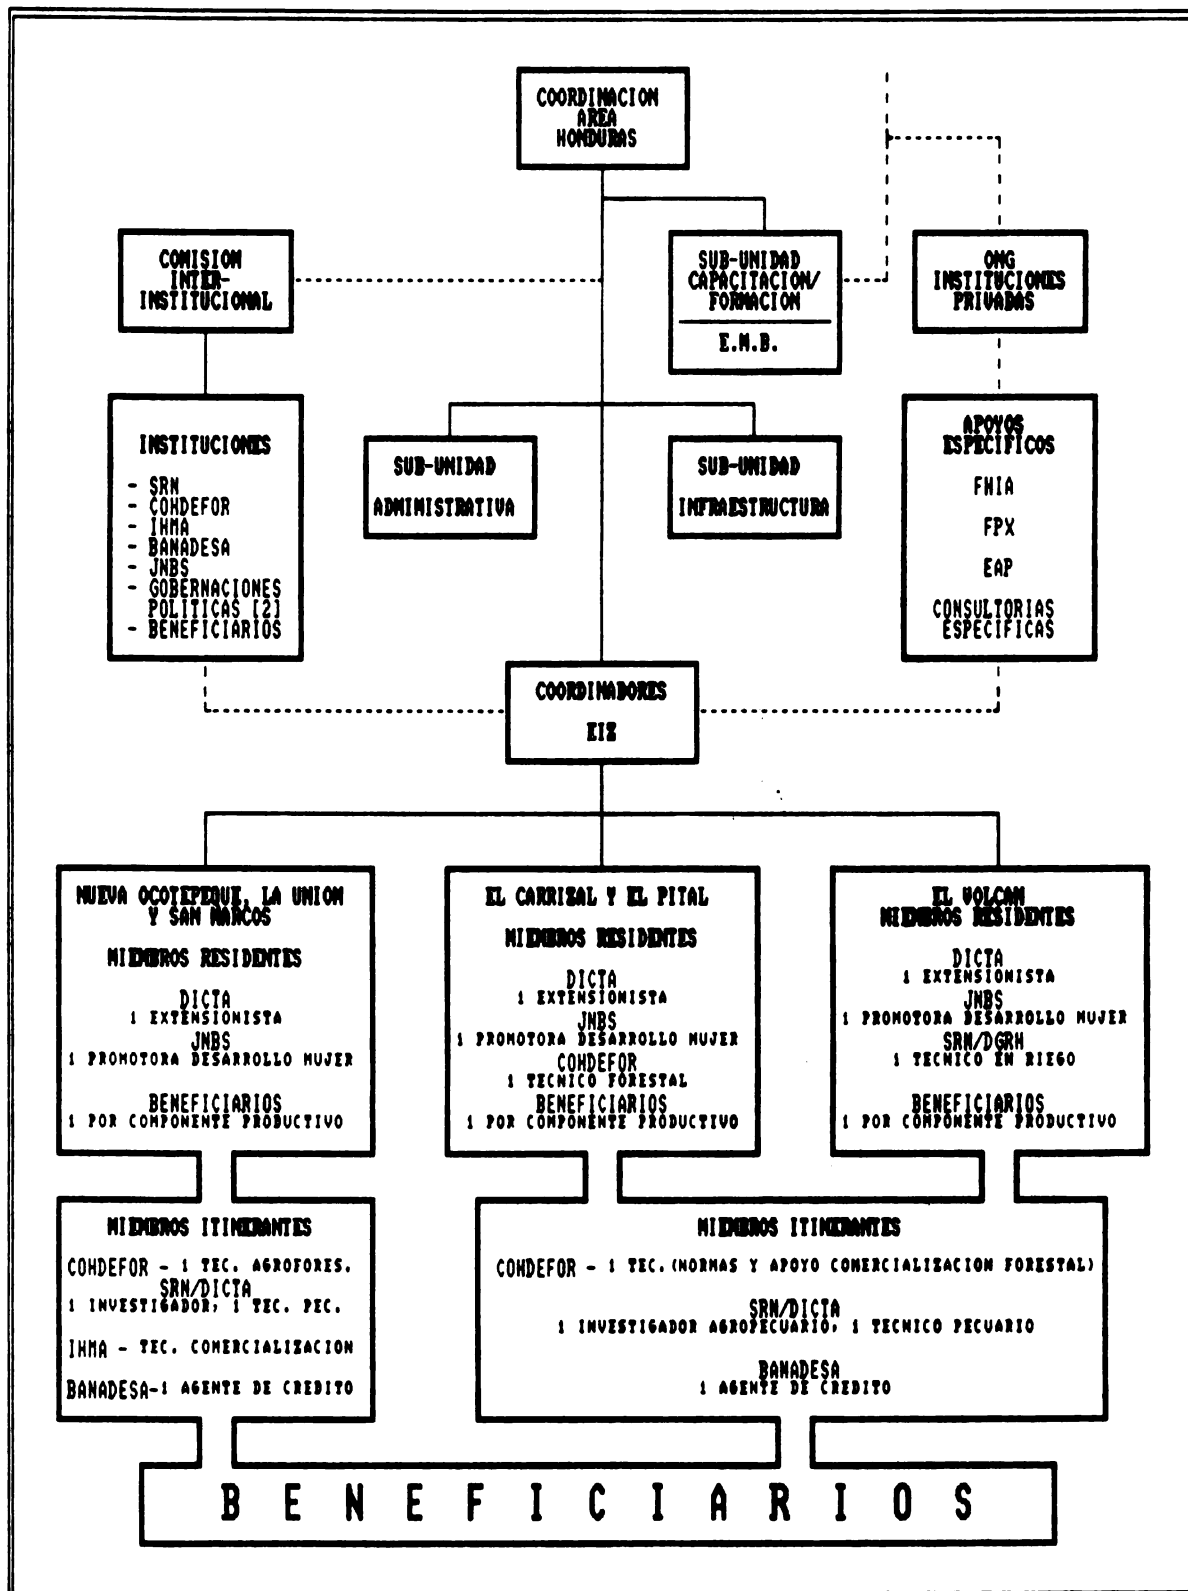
COORDINACION AREA HONDURAS

COMISION INTER-INSTITUCIONAL

SUB-UNIDAD CAPACITACION/ FORMACION

E.M.B.

ONG INSTITUCIONES PRIVADAS

INSTITUCIONES

- SRN
- COHDEFOR
- IHMA
- BANADESA
- JNBS
- GOBERNACIONES POLITICAS [2]
- BENEFICIARIOS

SUB-UNIDAD

ADMINISTRATIVA

SUB-UNIDAD

INFRAESTRUCTURA

APOYOS ESPECIFICOS

FHIA

FPX

EAP

CONSULTORIAS ESPECIFICAS

COORDINADORES

EIZ

NUEVA OCOTEPEQUE, LA UNION Y SAN MARCOS

MIEMBROS RESIDENTES

DICTA
1 EXTENSIONISTA
JNBS
1 PROMOTORA DESARROLLO MUJER

BENEFICIARIOS
1 POR COMPONENTE PRODUCTIVO

EL CARRIZAL Y EL PITAL

MIEMBROS RESIDENTES

DICTA
1 EXTENSIONISTA
JNBS
1 PROMOTORA DESARROLLO MUJER
COHDEFOR
1 TECNICO FORESTAL
BENEFICIARIOS
1 POR COMPONENTE PRODUCTIVO

EL VOLCAN
MIEMBROS RESIDENTES

DICTA
1 EXTENSIONISTA
JNBS
1 PROMOTORA DESARROLLO MUJER
SRN/DGRH
1 TECNICO EN RIEGO

BENEFICIARIOS
1 POR COMPONENTE PRODUCTIVO

MIEMBROS ITINERANTES

COHDEFOR - 1 TEC. AGROFORES.
SRN/DICTA
1 INVESTIGADOR, 1 TEC. PEC.

IHMA - TEC. COMERCIALIZACION

BANADESA-1 AGENTE DE CREDITO

MIEMBROS ITINERANTES

COHDEFOR - 1 TEC. (NORMAS Y APOYO COMERCIALIZACION FORESTAL)

SRN/DICTA
1 INVESTIGADOR AGROPECUARIO, 1 TECNICO PECUARIO

BANADESA
1 AGENTE DE CREDITO

B E N E F I C I A R I O S